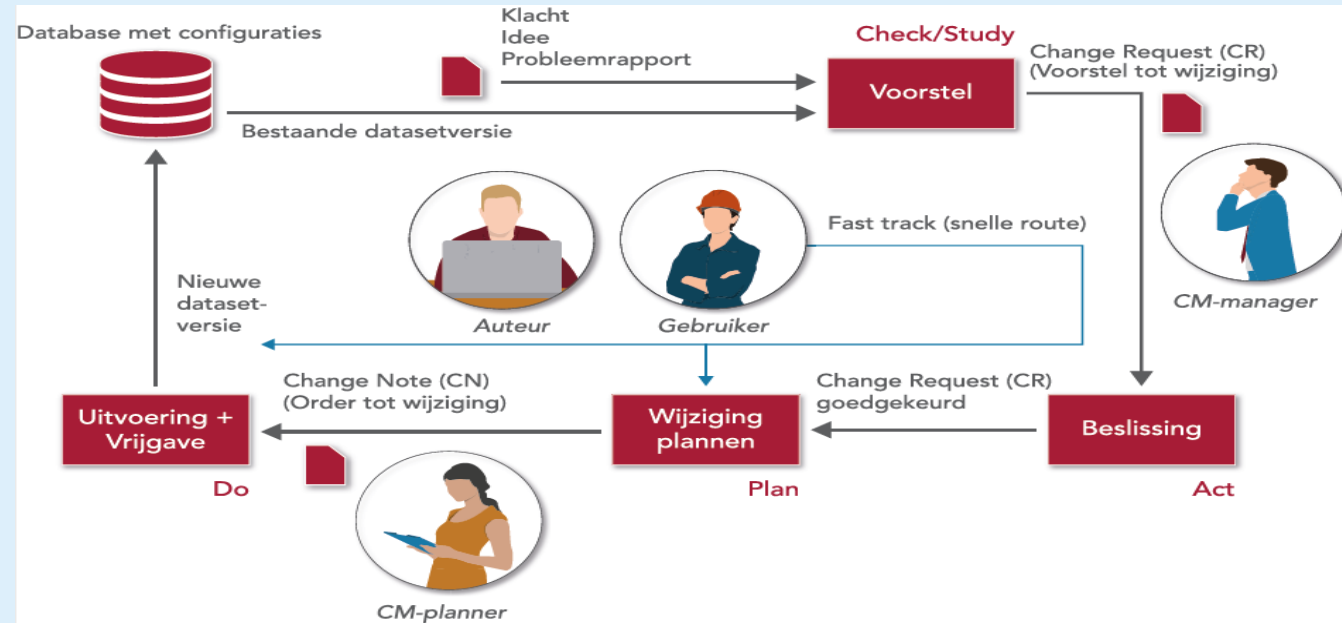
Database met configuraties

Klacht
Idee
Probleemrapport

Check/Study

Voorstel

Change Request (CR)
(Voorstel tot wijziging)

Bestaande datasetversie

Fast track (snelle route)

CM-manager

Nieuwe dataset-versie

Auteur

Gebruiker

Change Note (CN)
(Order tot wijziging)

Change Request (CR)
goedgekeurd

Uitvoering +
Vrijgave

Wijziging
plannen

Beslissing

Do

Plan

Act

CM-planner